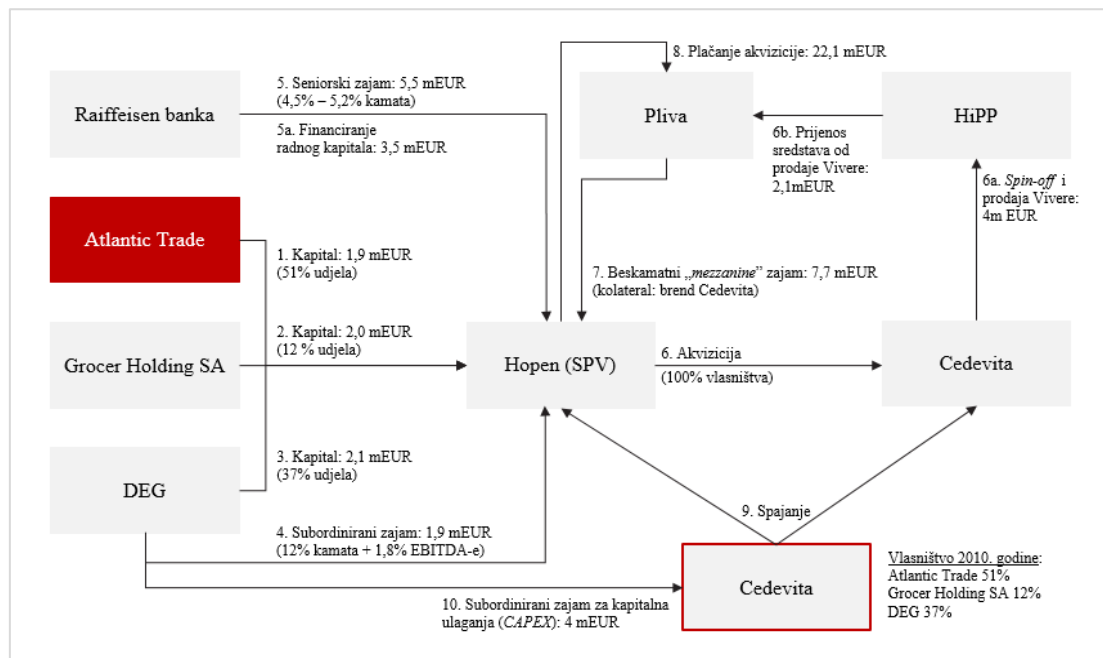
Raiffeisen banka

5. Seniorski zajam: 5,5 mEUR (4,5% – 5,2% kamata)

5a. Financiranje radnog kapitala: 3,5 mEUR

8. Plaćanje akvizicije: 22,1 mEUR

Pliva

HiPP

6b. Prijenos sredstava od prodaje Vivere: 2,1mEUR

6a. *Spin-off* i prodaja Vivere: 4m EUR

Atlantic Trade

1. Kapital: 1,9 mEUR (51% udjela)

7. Beskamatni „*mezzanine*" zajam: 7,7 mEUR (kolateral: brend Cedevita)

Grocer Holding SA

2. Kapital: 2,0 mEUR (12 % udjela)

Hopen (SPV)

6. Akvizicija (100% vlasništva)

Cedevita

DEG

3. Kapital: 2,1 mEUR (37% udjela)

9. Spajanje

4. Subordinirani zajam: 1,9 mEUR (12% kamata + 1,8% EBITDA-e)

Cedevita

Vlasništvo 2010. godine:
Atlantic Trade 51%
Grocer Holding SA 12%
DEG 37%

10. Subordinirani zajam za kapitalna ulaganja (*CAPEX*): 4 mEUR